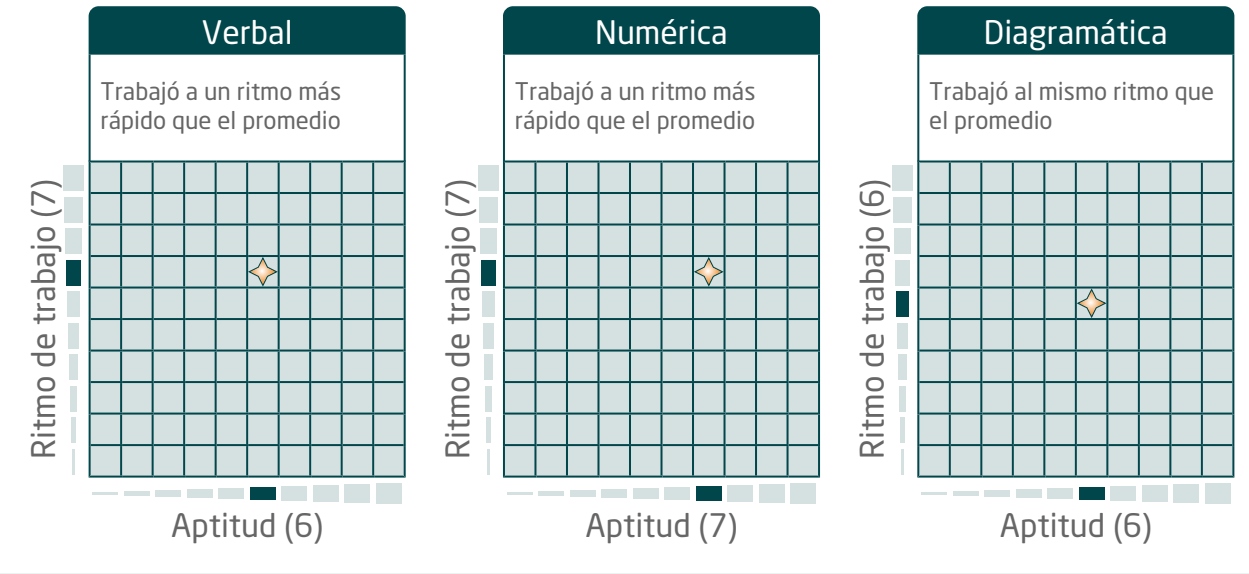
Verbal

Trabajó a un ritmo más rápido que el promedio

Ritmo de trabajo (7)

Aptitud (6)

Numérica

Trabajó a un ritmo más rápido que el promedio

Ritmo de trabajo (7)

Aptitud (7)

Diagramática

Trabajó al mismo ritmo que el promedio

Ritmo de trabajo (6)

Aptitud (6)